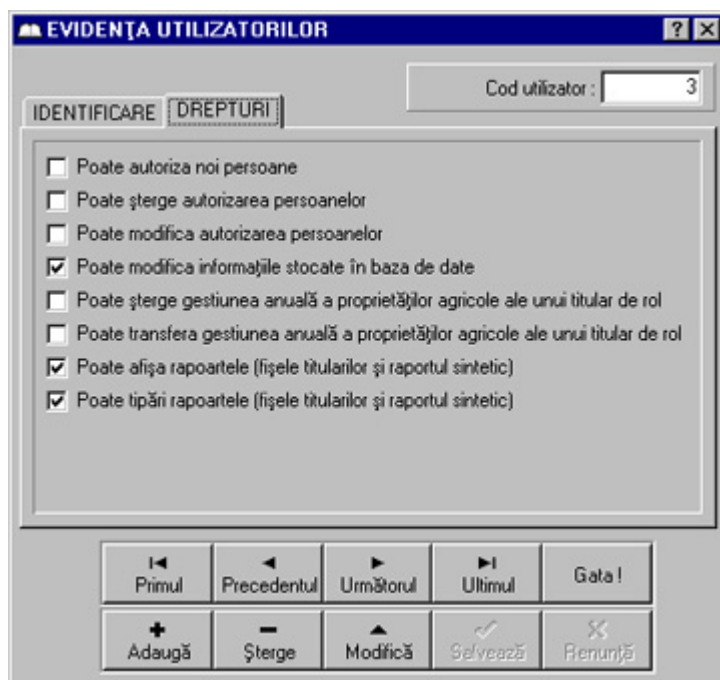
EVIDENŢA UTILIZATORILOR

?

Cod utilizator : 3

IDENTIFICARE DREPTURI

Poate autoriza noi persoane

Poate şterge autorizarea persoanelor

Poate modifica autorizarea persoanelor

Poate modifica informaţiile stocate în baza de date

Poate şterge gestiunea anuală a proprietăţilor agricole ale unui titular de rol

Poate transfera gestiunea anuală a proprietăţilor agricole ale unui titular de rol

Poate afişa rapoartele (fişele titularilor şi raportul sintetic)

Poate tipări rapoartele (fişele titularilor şi raportul sintetic)

Primul

Precedentul

Următorul

Ultimul

Gata !

Adaugă

Şterge

Modifică

Salvează

Renunţă